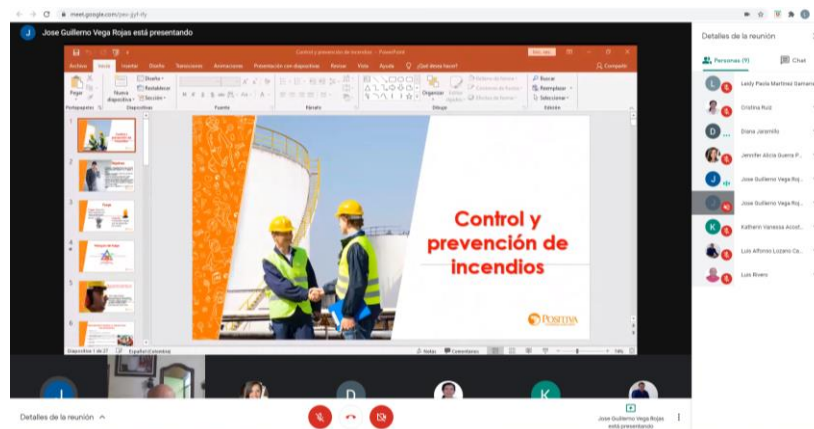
meet.google.com/pev-jyjf-ify

J Jose Guillermo Vega Rojas está presentando

Control y prevención de incendios - PowerPoint

Archivo Inicio Insertar Diseño Transiciones Animaciones Presentación con diapositivas Revisar Vista Ayuda ¿Qué desea hacer? Compartir

Pegar Nueva diapositiva Diseño Restablecer Sección Portapapeles Diapositivas Fuente Párrafo Organizar Estilos rápidos Dibujo Buscar Reemplazar Seleccionar Edición

Control y prevención de incendios

POSITIVA

Diapositiva 1 de 27 Español (Colombia) Notas Comentarios 74%

Detalles de la reunión

Personas (9) Chat

Leidy Paola Martínez Samara

Cristina Ruiz

Diana Jaramillo

Jennifer Alicia Guerra P...

Jose Guillermo Vega Roj...

Jose Guillermo Vega Roj...

Katherin Vanessa Acost...

Luis Alfonso Lozano Ca...

Luis Rivera

Detalles de la reunión

Jose Guillermo Vega Rojas está presentando